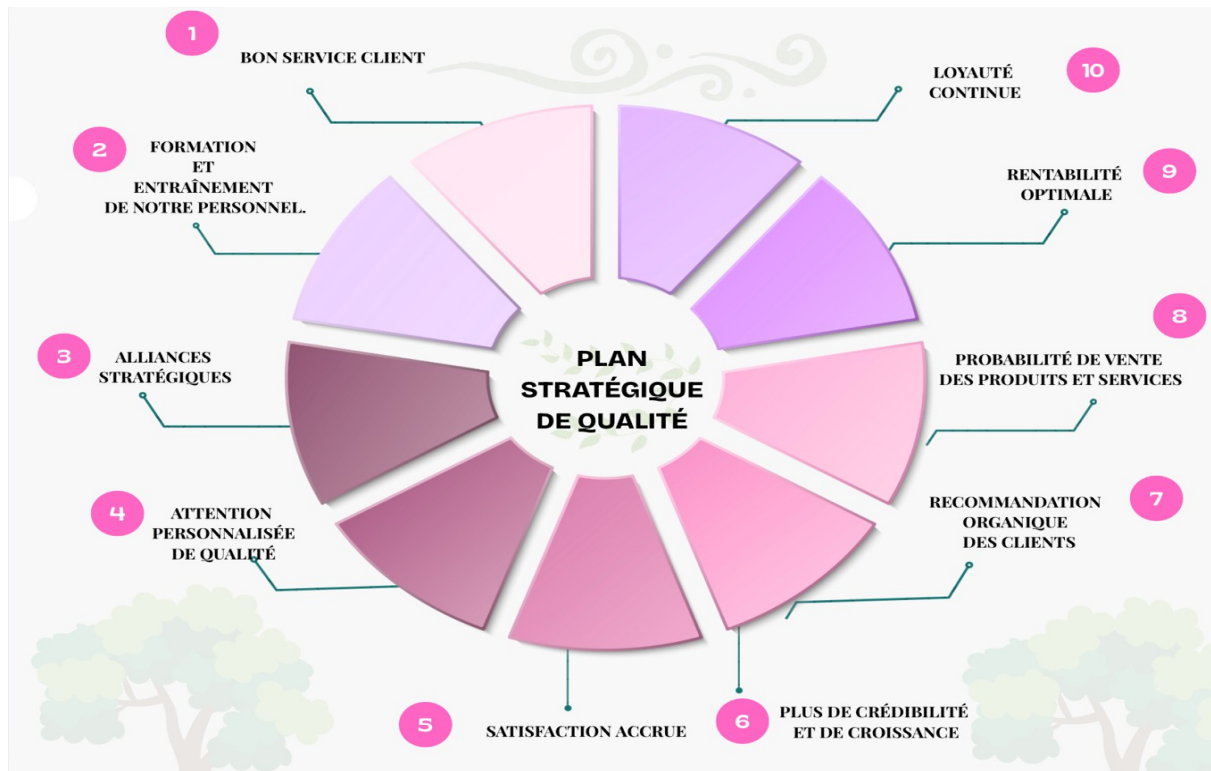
1
BON SERVICE CLIENT

10
LOYAUTÉ
CONTINUE

2
FORMATION
ET
ENTRAÎNEMENT
DE NOTRE PERSONNEL.

9
RENTABILITÉ
OPTIMALE

8
PROBABILITÉ DE VENTE
DES PRODUITS ET SERVICES

3
ALLIANCES
STRATÉGIQUES

PLAN
STRATÉGIQUE
DE QUALITÉ

4
ATTENTION
PERSONNALISÉE
DE QUALITÉ

7
RECOMMANDATION
ORGANIQUE
DES CLIENTS

5
SATISFACTION ACCRUE

6
PLUS DE CRÉDIBILITÉ
ET DE CROISSANCE